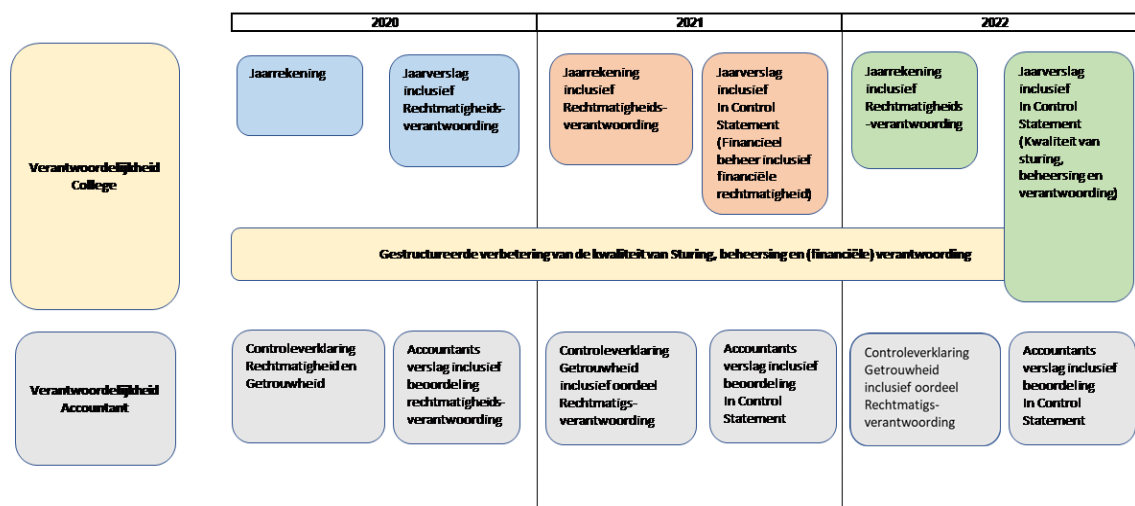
| 2020 | 2021 | 2022 |
|---|---|---|

Verantwoordelijkheid College

Jaarrekening

Jaarverslag inclusief Rechtmatigheidsverantwoording

Jaarrekening inclusief Rechtmatigheidsverantwoording

Jaarverslag inclusief In Control Statement (Financieel beheer inclusief financiële rechtmatigheid)

Jaarrekening inclusief Rechtmatigheids-verantwoording

Jaarverslag inclusief In Control Statement (Kwaliteit van sturing, beheersing en verantwoording)

Gestructureerde verbetering van de kwaliteit van Sturing, beheersing en (financiële) verantwoording

Verantwoordelijkheid Accountant

Controleverklaring Rechtmatigheid en Getrouwheid

Accountants verslag inclusief beoordeling rechtmatigheidsverantwoording

Controleverklaring Getrouwheid inclusief oordeel Rechtmatigsverantwoording

Accountants verslag inclusief beoordeling In Control Statement

Controleverklaring Getrouwheid inclusief oordeel Rechtmatigsverantwoording

Accountants verslag inclusief beoordeling In Control Statement